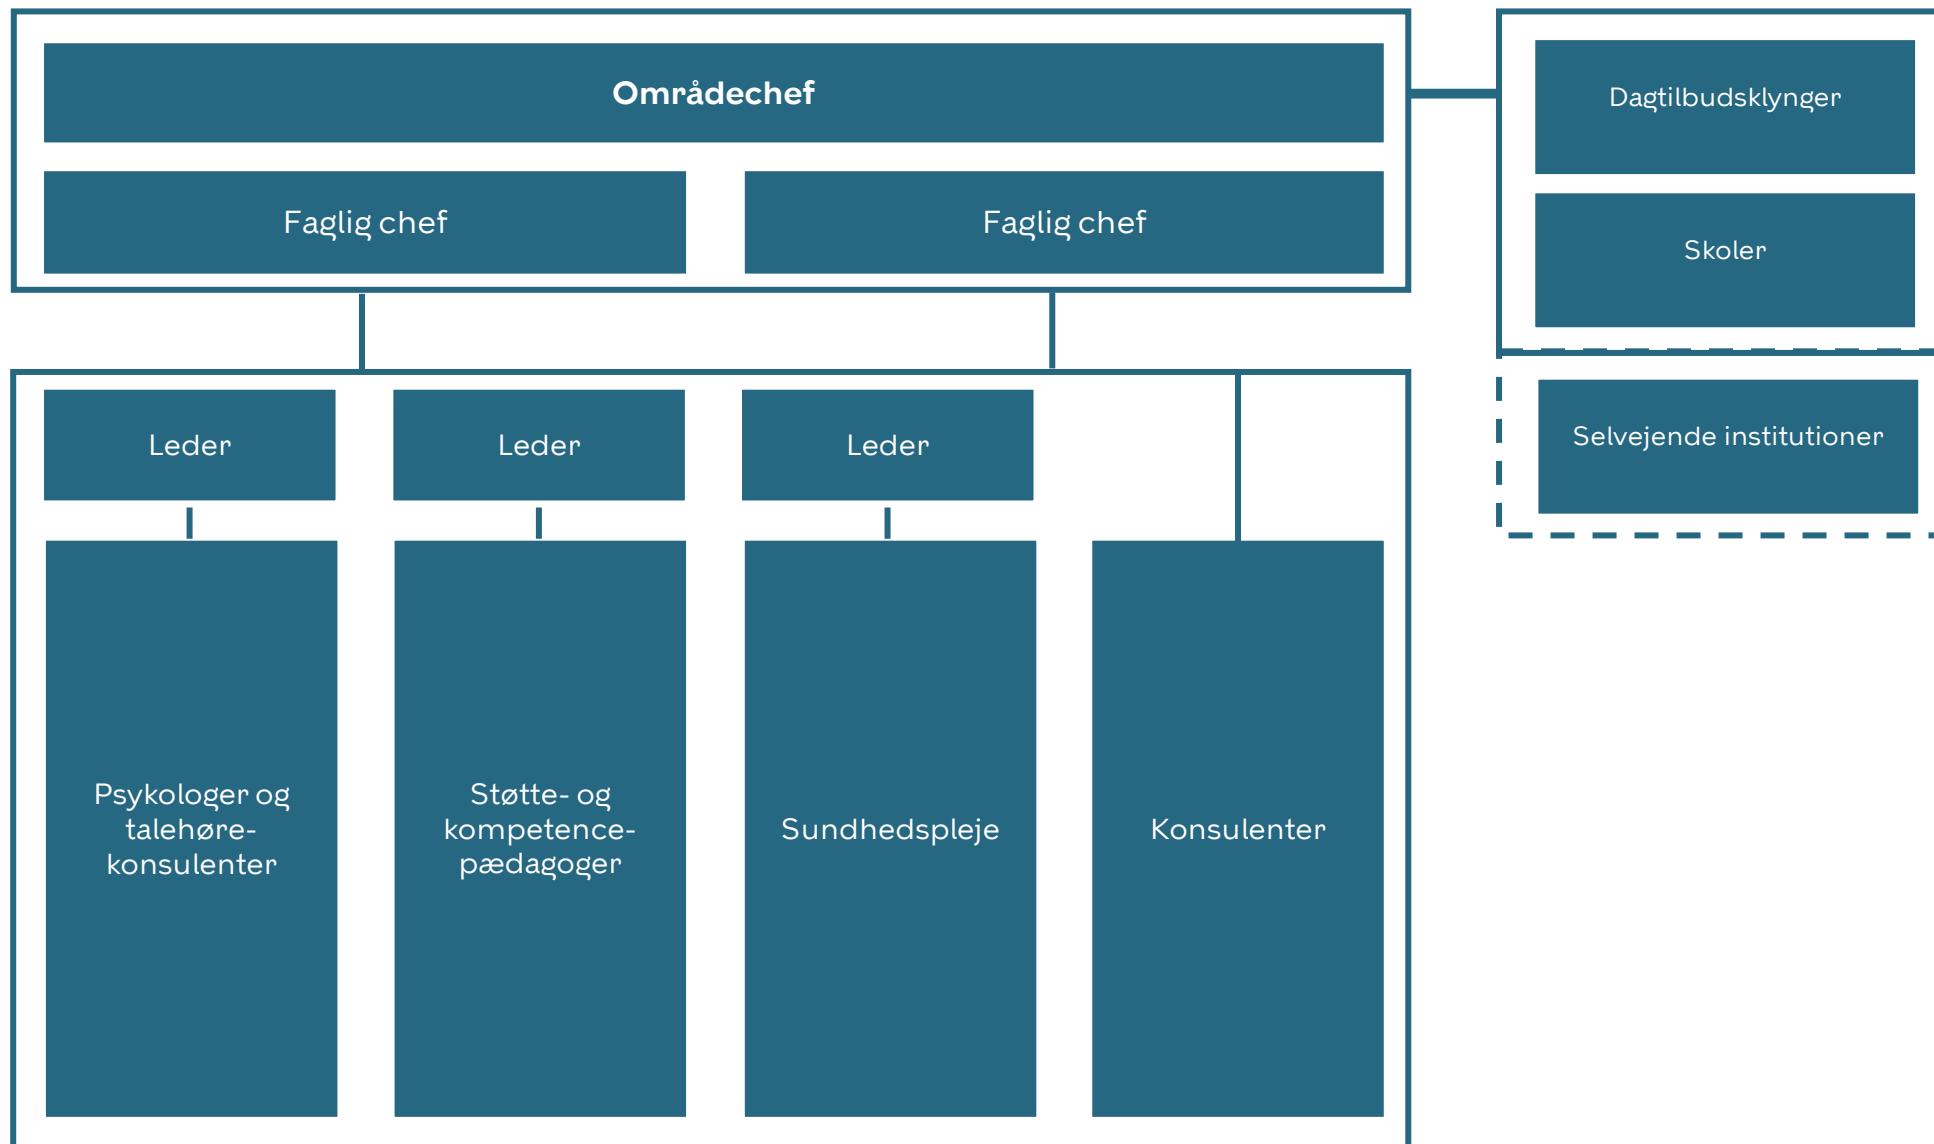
Områdechef

Faglig chef

Faglig chef

Dagtilbudsklynger

Skoler

Selvejende institutioner

Leder

Leder

Leder

Psykologer og talehøre-konsulenter

Støtte- og kompetence-pædagoger

Sundhedspleje

Konsulenter